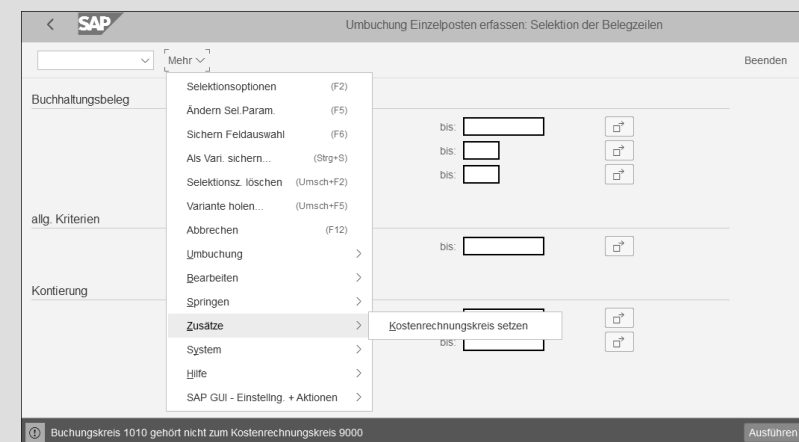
SAP

Umbuchung Einzelposten erfassen: Selektion der Belegzeilen

Mehr

Beenden

Buchhaltungsbeleg

bis:

bis:

bis:

allg. Kriterien

bis:

Kontierung

bis:

Selektionsoptionen (F2)
Ändern Sel.Param. (F5)
Sichern Feldauswahl (F6)
Als Vari. sichern... (Strg+S)
Selektionsz. löschen (Umsch+F2)
Variante holen... (Umsch+F5)
Abbrechen (F12)
Umbuchung
Bearbeiten
Springen
Zusätze
System
Hilfe
SAP GUI - Einstellng. + Aktionen

Kostenrechnungskreis setzen

Buchungskreis 1010 gehört nicht zum Kostenrechnungskreis 9000

Ausführen